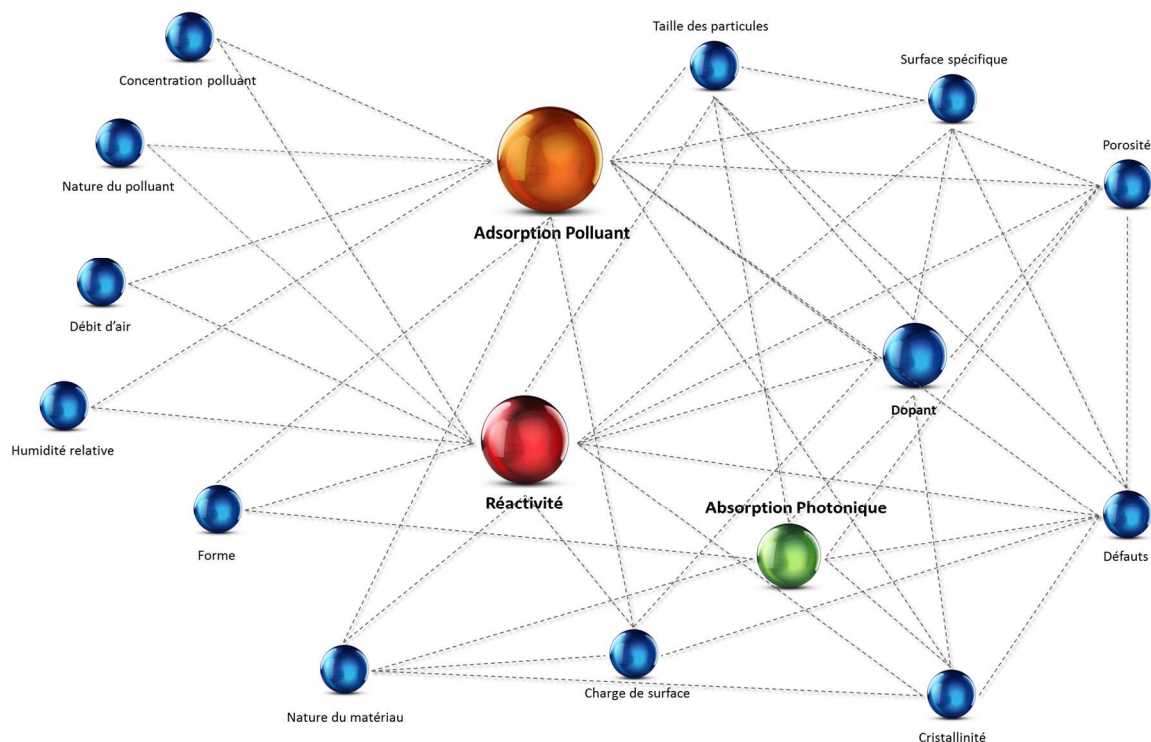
Concentration polluant

Taille des particules

Surface spécifique

Nature du polluant

Porosité

Adsorption Polluant

Débit d'air

Dopant

Humidité relative

Réactivité

Absorption Photonique

Forme

Défauts

Charge de surface

Nature du matériau

Cristallinité